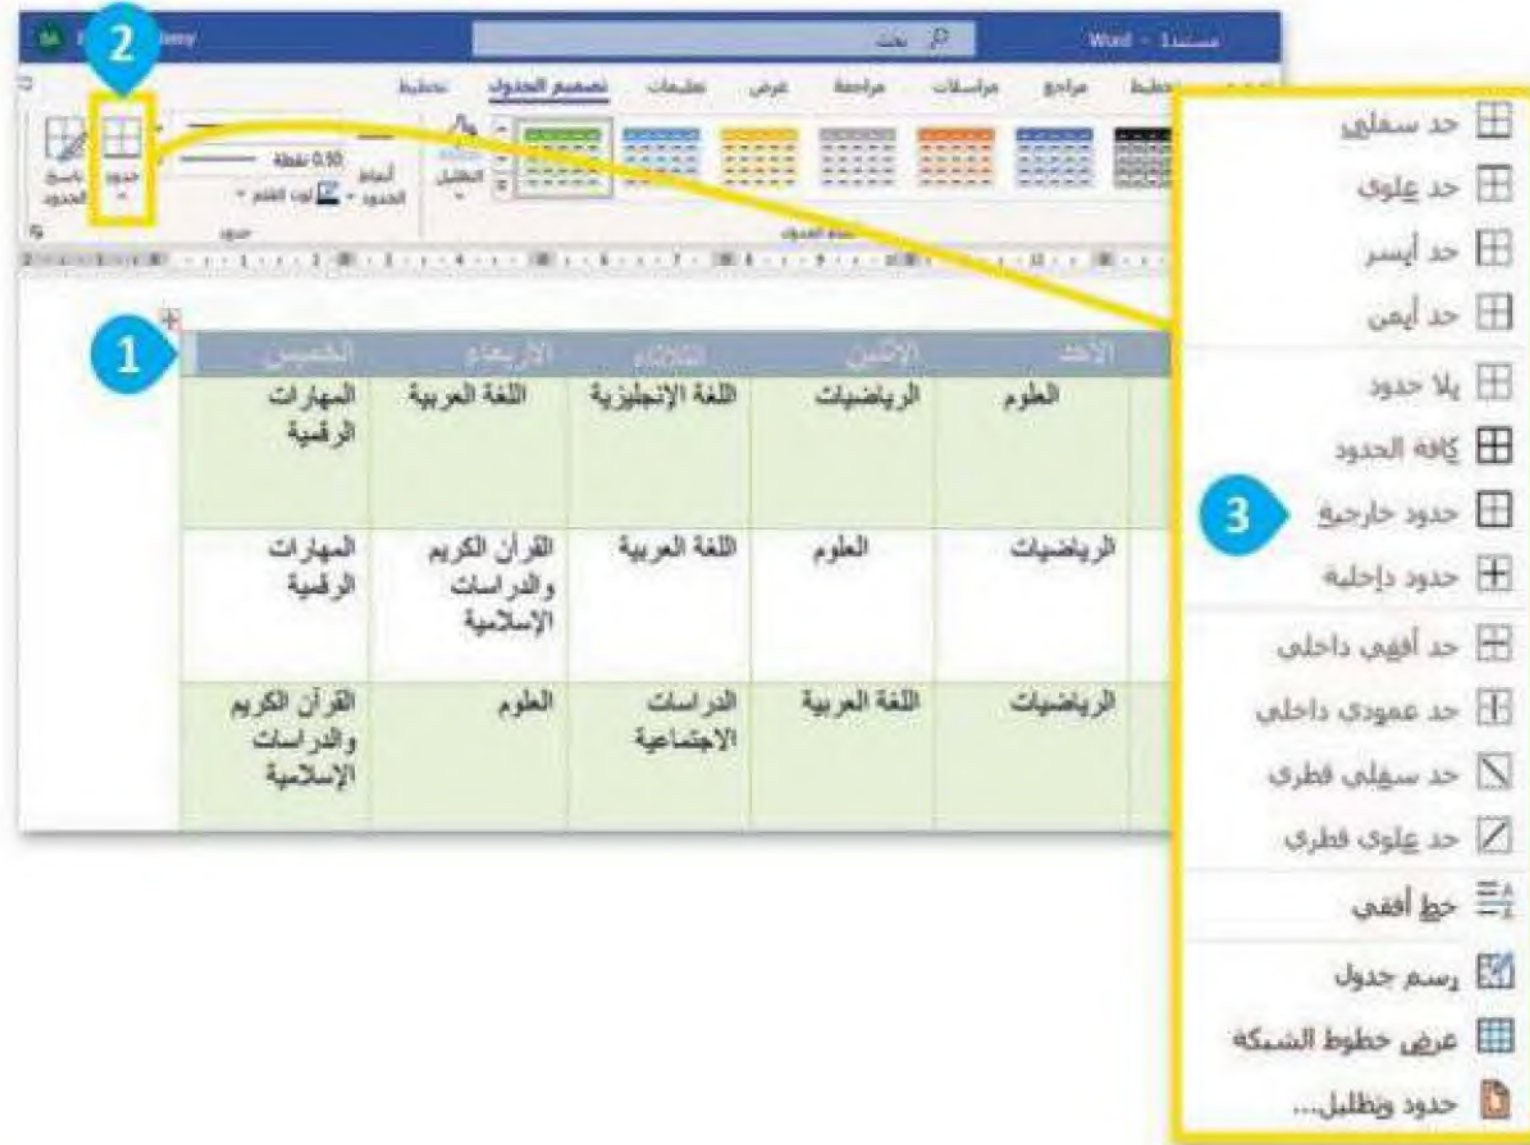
Word - مستند1
بحث
2
تصميم الجدول
تخطيط
تعليمات
عرض
مراجعة
مراسلات
مراجع
تخطيط
0.50 نقطة
أنماط الحدود
لون القلم
حدود
ناسخ الحدود
التظليل
حدود
أنماط الجدول
1

| الأحد | الإثنين | الثلاثاء | الأربعاء | الخميس |
|---|---|---|---|---|
| العلوم | الرياضيات | اللغة الإنجليزية | اللغة العربية | المهارات الرقمية |
| الرياضيات | العلوم | اللغة العربية | القرآن الكريم والدراسات الإسلامية | المهارات الرقمية |
| الرياضيات | اللغة العربية | الدراسات الاجتماعية | العلوم | القرآن الكريم والدراسات الإسلامية |

حد سفلي
حد علوي
حد أيسر
حد أيمن
بلا حدود
كافة الحدود
3
حدود خارجية
حدود داخلية
حد أفقي داخلي
حد عمودي داخلي
حد سفلي قطري
حد علوي قطري
خط أفقي
رسم جدول
عرض خطوط الشبكة
حدود وتظليل...